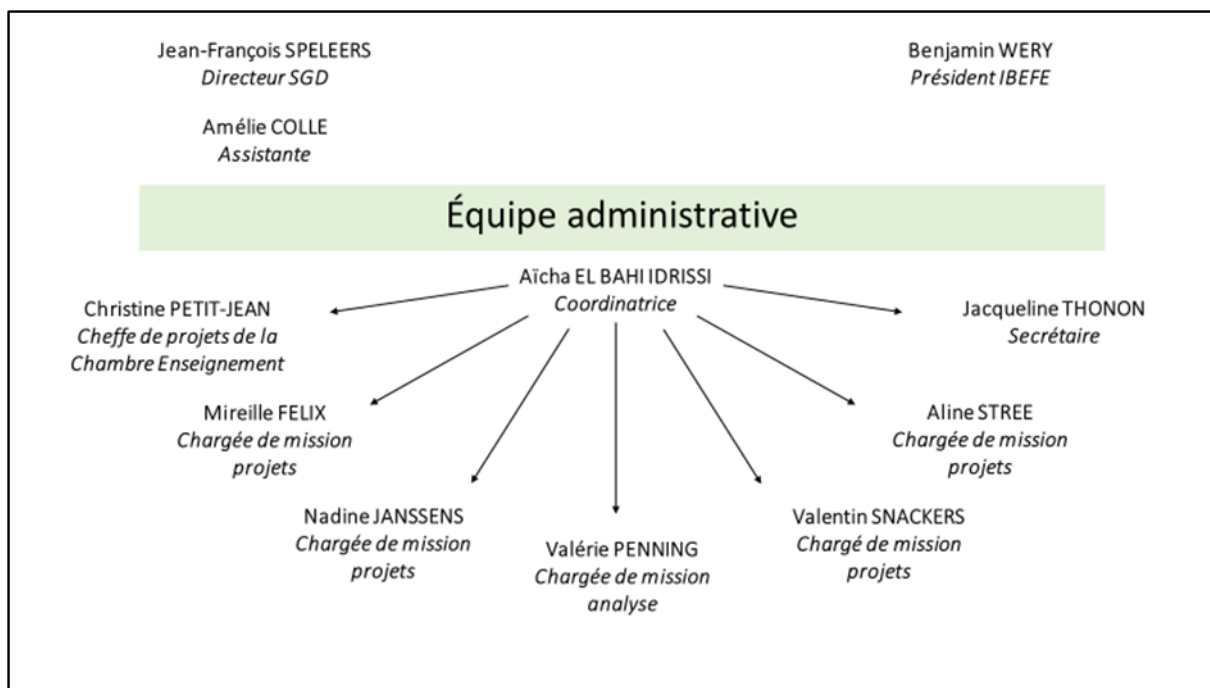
Jean-François SPELEERS
Directeur SGD

Benjamin WERY
Président IBEFE

Amélie COLLE
Assistante

Équipe administrative

Aïcha EL BAHI IDRISSI
Coordinatrice

Christine PETIT-JEAN
Cheffe de projets de la Chambre Enseignement

Jacqueline THONON
Secrétaire

Mireille FELIX
Chargée de mission projets

Aline STREE
Chargée de mission projets

Nadine JANSSENS
Chargée de mission projets

Valérie PENNING
Chargée de mission analyse

Valentin SNACKERS
Chargé de mission projets